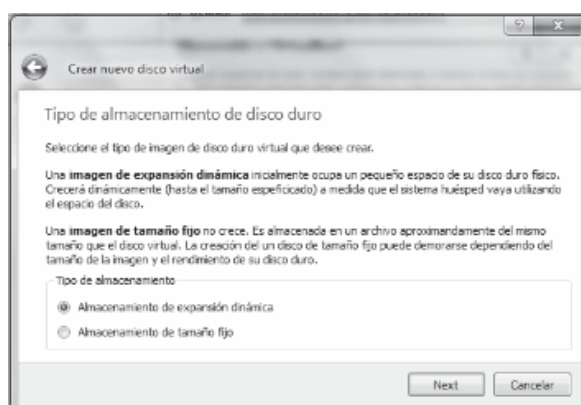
?

Crear nuevo disco virtual

Tipo de almacenamiento de disco duro

Seleccione el tipo de imagen de disco duro virtual que desee crear.

Una **imagen de expansión dinámica** inicialmente ocupa un pequeño espacio de su disco duro físico. Crecerá dinámicamente (hasta el tamaño especificado) a medida que el sistema huésped vaya utilizando el espacio del disco.

Una **imagen de tamaño fijo** no crece. Es almacenada en un archivo aproximadamente del mismo tamaño que el disco virtual. La creación del un disco de tamaño fijo puede demorarse dependiendo del tamaño de la imagen y el rendimiento de su disco duro.

Tipo de almacenamiento

Almacenamiento de expansión dinámica

Almacenamiento de tamaño fijo

Next

Cancelar